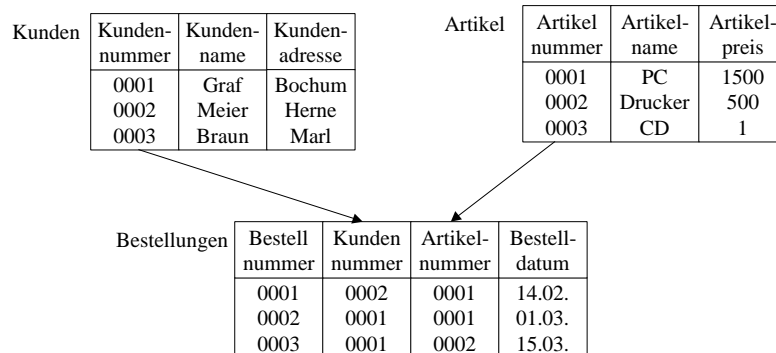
Kunden

| Kundennummer | Kundenname | Kundenadresse |
|---|---|---|
| 0001 | Graf | Bochum |
| 0002 | Meier | Herne |
| 0003 | Braun | Marl |

Artikel

| Artikel nummer | Artikelname | Artikelpreis |
|---|---|---|
| 0001 | PC | 1500 |
| 0002 | Drucker | 500 |
| 0003 | CD | 1 |

Bestellungen

| Bestell nummer | Kunden nummer | Artikelnummer | Bestelldatum |
|---|---|---|---|
| 0001 | 0002 | 0001 | 14.02. |
| 0002 | 0001 | 0001 | 01.03. |
| 0003 | 0001 | 0002 | 15.03. |